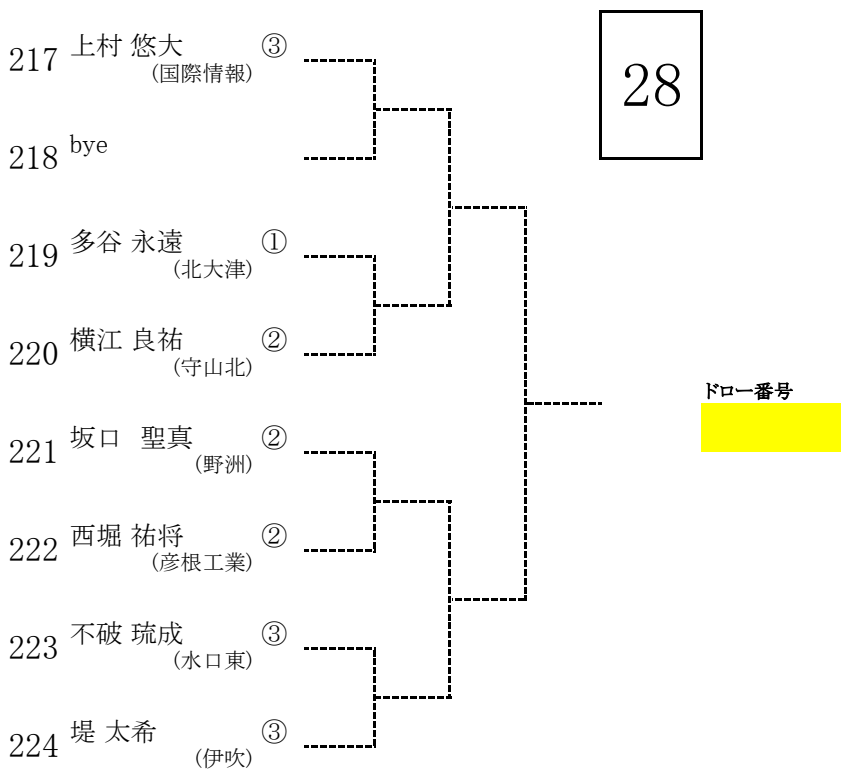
217 上村 悠大 (国際情報) ③

218 bye

219 多谷 永遠 (北大津) ①

220 横江 良祐 (守山北) ②

221 坂口 聖真 (野洲) ②

222 西堀 祐将 (彦根工業) ②

223 不破 琉成 (水口東) ③

224 堤 太希 (伊吹) ③

28

ドロー番号